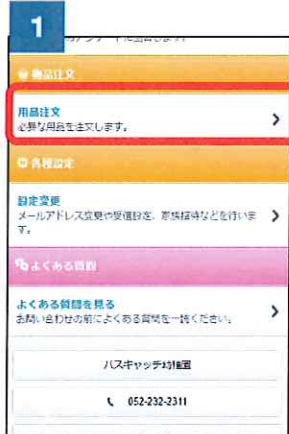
1

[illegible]

物品注文

用品注文
必要な用品を注文します。

各種設定

設定変更
メールアドレス変更や受信設定、家族招待などを行います。

よくある質問

よくある質問を見る
お問い合わせの前によくある質問を一読ください。

バスキャッチ幼稚園

052-232-2311